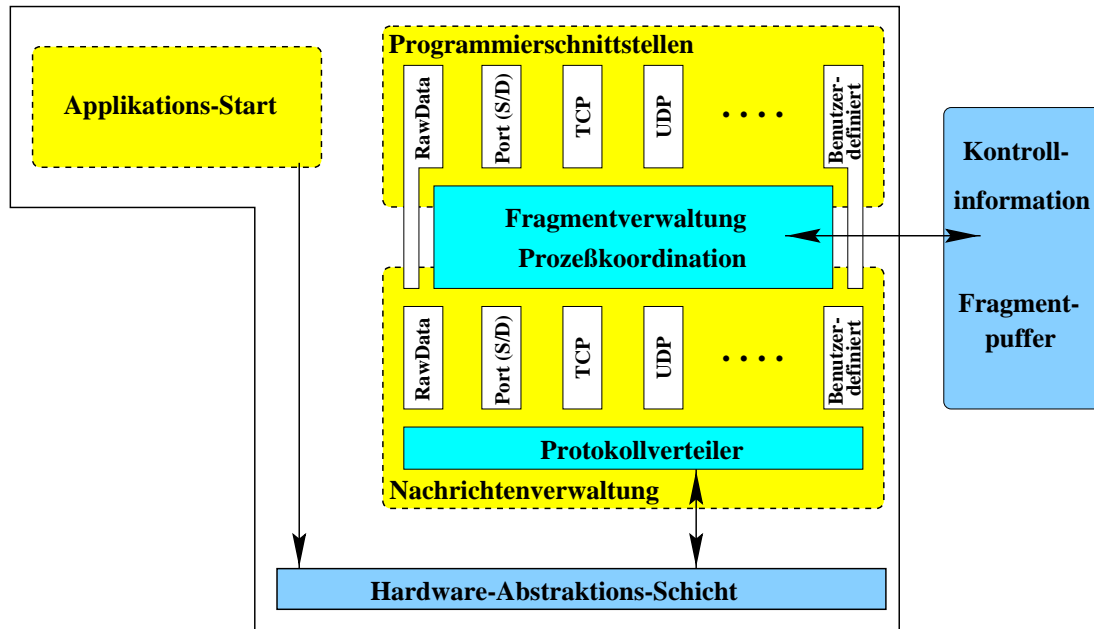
Applikations-Start

Programmierschnittstellen

RawData

Port (S/D)

TCP

UDP

....

Benutzerdefiniert

Fragmentverwaltung

Prozeßkoordination

RawData

Port (S/D)

TCP

UDP

....

Benutzerdefiniert

Protokollverteiler

Nachrichtenverwaltung

Kontrollinformation

Fragmentpuffer

Hardware-Abstraktions-Schicht